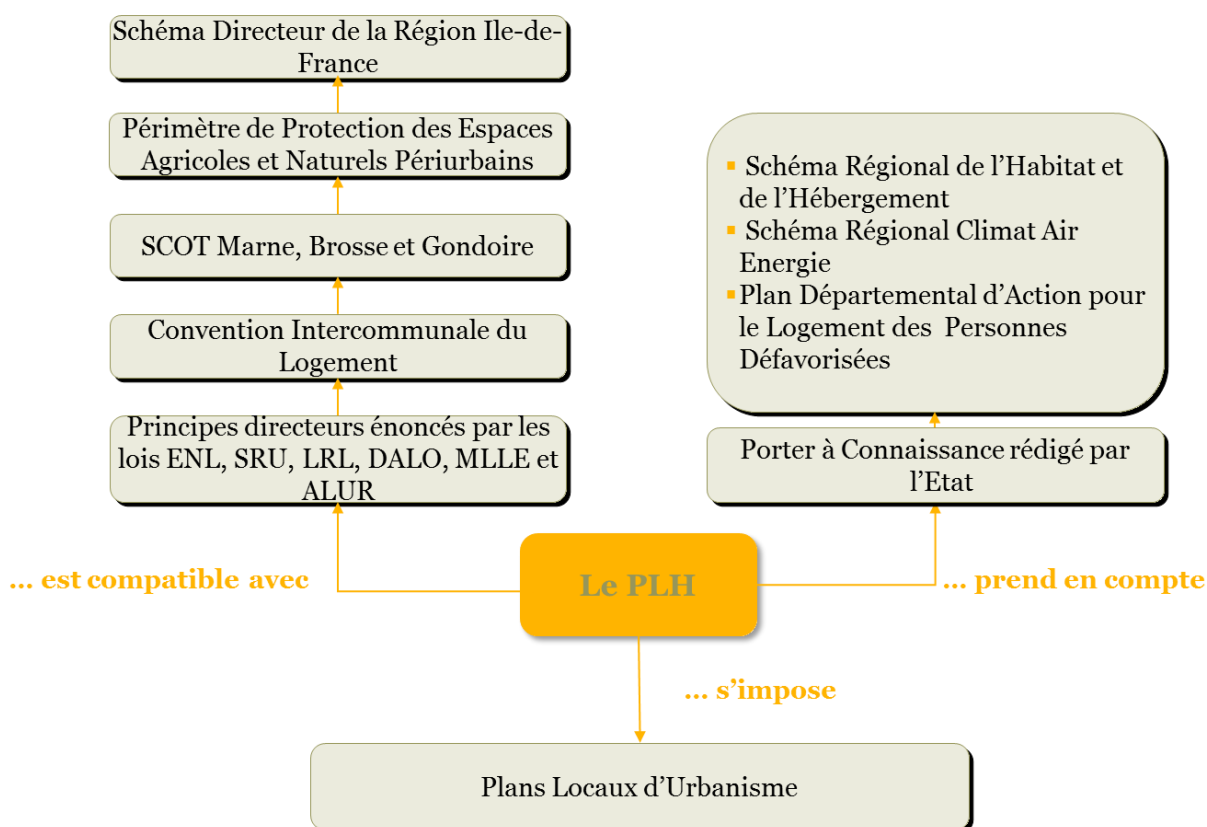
Schéma Directeur de la Région Ile-de-France

Périmètre de Protection des Espaces Agricoles et Naturels Périurbains

SCOT Marne, Brosse et Gondoire

Convention Intercommunale du Logement

Principes directeurs énoncés par les lois ENL, SRU, LRL, DALO, MLLE et ALUR

Schéma Régional de l'Habitat et de l'Hébergement
Schéma Régional Climat Air Energie
Plan Départemental d'Action pour le Logement des Personnes Défavorisées

Porter à Connaissance rédigé par l'Etat

... est compatible avec

Le PLH

... prend en compte

... s'impose

Plans Locaux d'Urbanisme